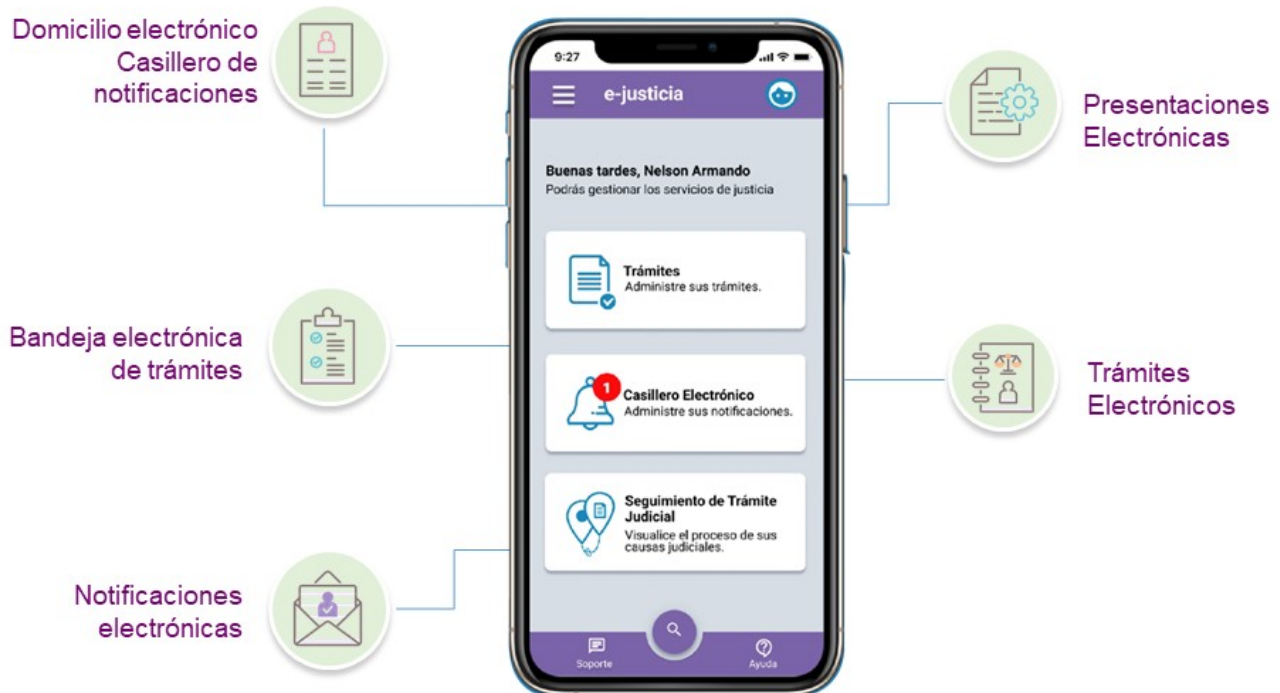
Domicilio electrónico
Casillero de notificaciones

Bandeja electrónica de trámites

Notificaciones electrónicas

9:27

e-justicia

Buenas tardes, Nelson Armando
Podrás gestionar los servicios de justicia

Trámites
Administre sus trámites.

1
Casillero Electrónico
Administre sus notificaciones.

Seguimiento de Trámite Judicial
Visualice el proceso de sus causas judiciales.

Soporte

Ayuda

Presentaciones Electrónicas

Trámites Electrónicos